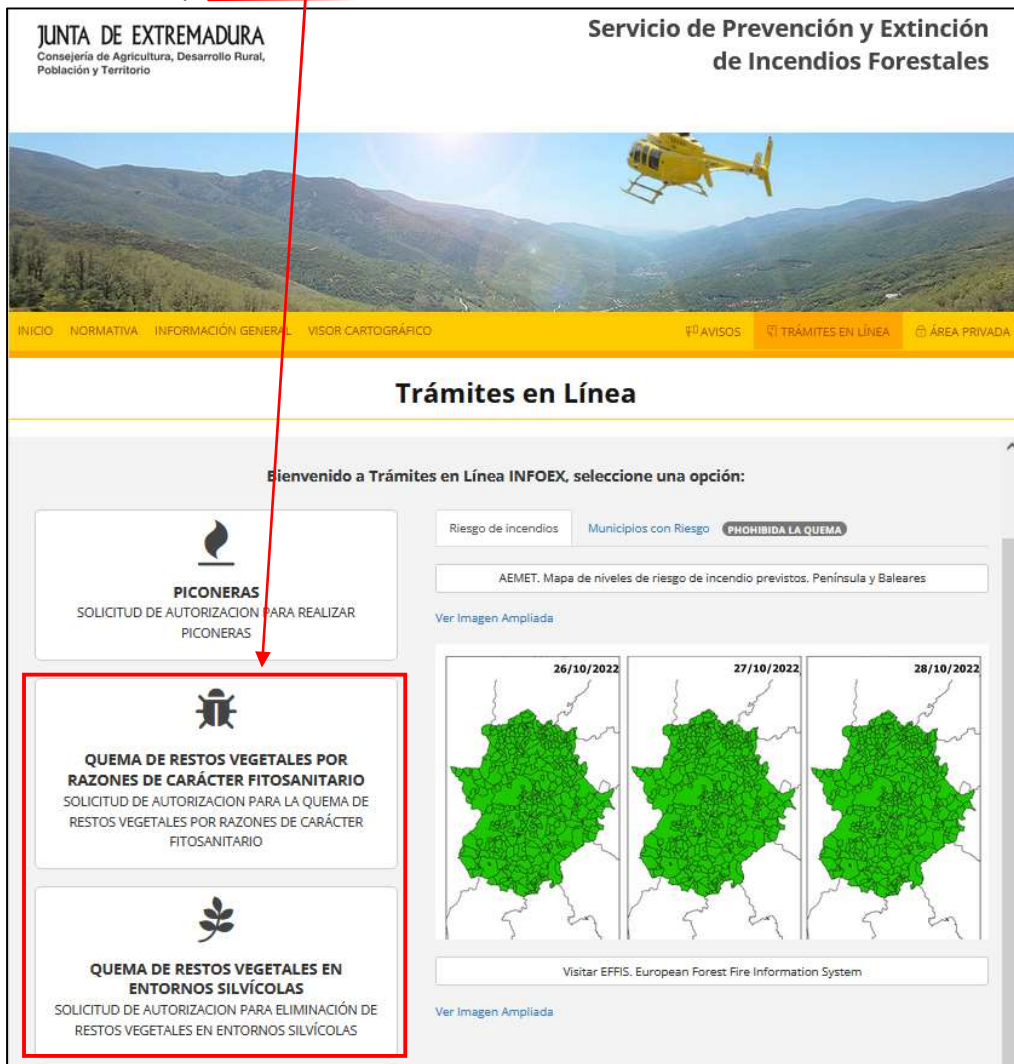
JUNTA DE EXTREMADURA
Consejería de Agricultura, Desarrollo Rural, Población y Territorio

Servicio de Prevención y Extinción de Incendios Forestales

INICIO NORMATIVA INFORMACIÓN GENERAL VISOR CARTOGRÁFICO AVISOS TRÁMITES EN LÍNEA ÁREA PRIVADA

Trámites en Línea

Bienvenido a Trámites en Línea INFOEX, seleccione una opción:

PICONERAS
SOLICITUD DE AUTORIZACION PARA REALIZAR PICONERAS

QUEMA DE RESTOS VEGETALES POR RAZONES DE CARÁCTER FITOSANITARIO
SOLICITUD DE AUTORIZACION PARA LA QUEMA DE RESTOS VEGETALES POR RAZONES DE CARÁCTER FITOSANITARIO

QUEMA DE RESTOS VEGETALES EN ENTORNOS SILVÍCOLAS
SOLICITUD DE AUTORIZACION PARA ELIMINACIÓN DE RESTOS VEGETALES EN ENTORNOS SILVÍCOLAS

Riesgo de incendios Municipios con Riesgo PHOHIBIDA LA QUEMA

AEMET. Mapa de niveles de riesgo de incendio previstos. Península y Baleares

Ver Imagen Ampliada

26/10/2022 27/10/2022 28/10/2022

Visitar EFFIS. European Forest Fire Information System

Ver Imagen Ampliada